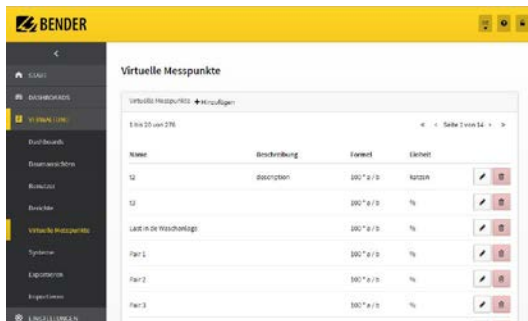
BENDER

START
DASHBOARDS
VISUALISIERUNG
Dashboards
Dauersichten
Benutzer
Berichte
Virtuelle Messpunkte
Systeme
Exportieren
Importieren
EINSTELLUNGEN

Virtuelle Messpunkte

Virtuelle Messpunkte + Hinzufügen

1 bis 10 von 176

« ‹ Seite 1 von 14 › »

| Name | Beschreibung | Formel | Einheit | |
|---|---|---|---|---|
| t2 | description | 100 * a / b | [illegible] | |
| t3 | | 100 * a / b | % | |
| Last in de Waschanlage | | 100 * a / b | % | |
| Pair 1 | | 100 * a / b | % | |
| Pair 2 | | 100 * a / b | % | |
| Pair 3 | | 100 * a / b | % | |